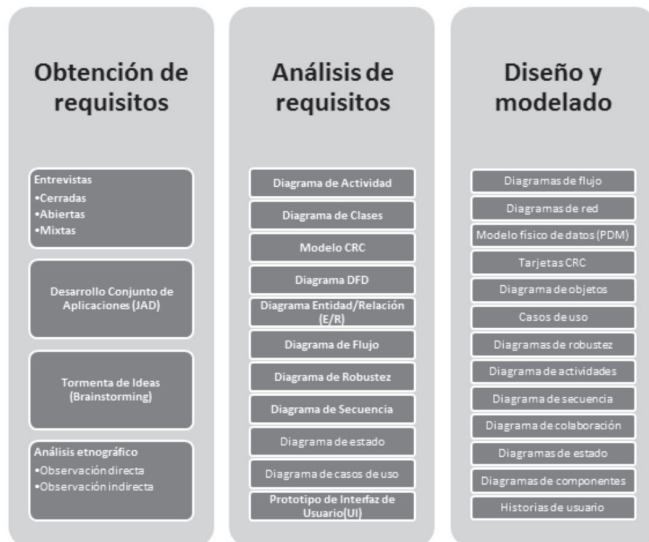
Obtención de requisitos

Entrevistas
•Cerradas
•Abiertas
•Mixtas

Desarrollo Conjunto de Aplicaciones (JAD)

Tormenta de Ideas (Brainstorming)

Análisis etnográfico
•Observación directa
•Observación indirecta

Análisis de requisitos

Diagrama de Actividad

Diagrama de Clases

Modelo CRC

Diagrama DFD

Diagrama Entidad/Relación (E/R)

Diagrama de Flujo

Diagrama de Robustez

Diagrama de Secuencia

Diagrama de estado

Diagrama de casos de uso

Prototipo de Interfaz de Usuario(UI)

Diseño y modelado

Diagramas de flujo

Diagramas de red

Modelo físico de datos (PDM)

Tarjetas CRC

Diagrama de objetos

Casos de uso

Diagramas de robustez

Diagrama de actividades

Diagrama de secuencia

Diagrama de colaboración

Diagramas de estado

Diagramas de componentes

Historias de usuario